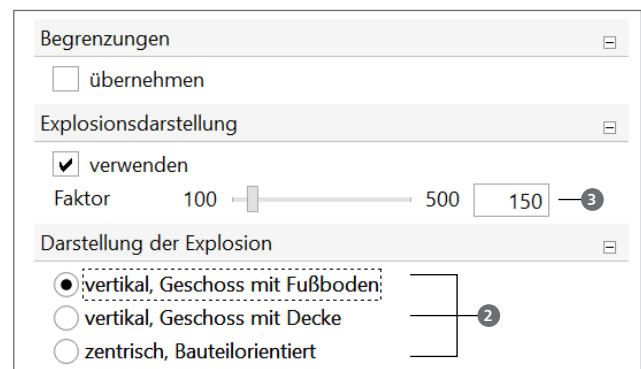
Begrenzungen

übernehmen

Explosionsdarstellung

verwenden

Faktor 100 500 150

3

Darstellung der Explosion

vertikal, Geschoss mit Fußboden

vertikal, Geschoss mit Decke

zentrisch, Bauteilorientiert

2